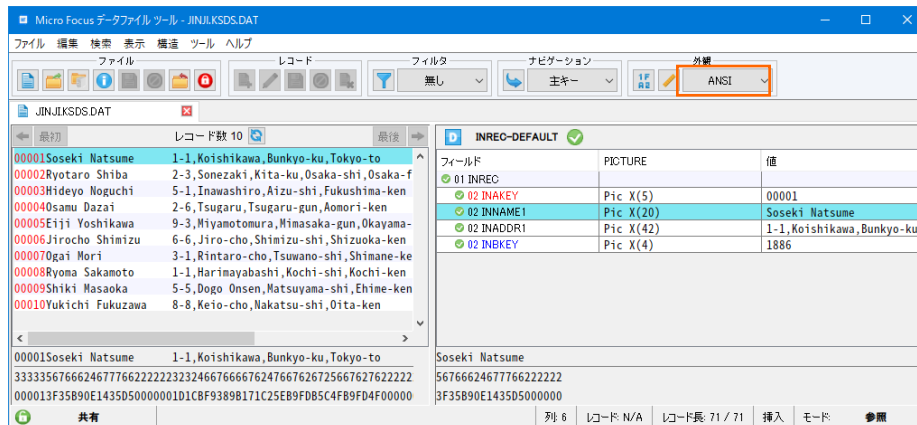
Micro Focus データファイル ツール - JINJI.KSDS.DAT

ファイル 編集 検索 表示 構造 ツール ヘルプ

ファイル レコード フィルタ ナビゲーション 外観

無し 主キー ANSI

JINJI.KSDS.DAT

最初 レコード数 10 最後

00001Soseki Natsume 1-1,Koishikawa,Bunkyo-ku,Tokyo-to
00002Ryotaro Shiba 2-3,Sonezaki,Kita-ku,Osaka-shi,Osaka-f
00003Hideyo Noguchi 5-1,Inawashiro,Aizu-shi,Fukushima-ken
00004Osamu Dazai 2-6,Tsugaru,Tsugaru-gun,Aomori-ken
00005Eiji Yoshikawa 9-3,Miyamotomura,Mimasaka-gun,Okayama-
00006Jirocho Shimizu 6-6,Jiro-cho,Shimizu-shi,Shizuoka-ken
00007Ogai Mori 3-1,Rintaro-cho,Tsuwano-shi,Shimane-ke
00008Ryoma Sakamoto 1-1,Harimayabashi,Kochi-shi,Kochi-ken
00009Shiki Masaoka 5-5,Dogo Onsen,Matsuyama-shi,Ehime-ken
00010Yukichi Fukuzawa 8-8,Keio-cho,Nakatsu-shi,Oita-ken

INREC-DEFAULT

| フィールド | PICTURE | 値 |
|---|---|---|
| 01 INREC | | |
| 02 INAKEY | Pic X(5) | 00001 |
| 02 INNAME1 | Pic X(20) | Soseki Natsume |
| 02 INADDR1 | Pic X(42) | 1-1,Koishikawa,Bunkyo-ku |
| 02 INBKEY | Pic X(4) | 1886 |

00001Soseki Natsume 1-1,Koishikawa,Bunkyo-ku,Tokyo-to
3333356766662467776622222323246676666762476676267256676276222222
000013F35B90E1435D50000001D1CBF9389B171C25EB9FDB5C4FB9FD4F00000

Soseki Natsume
56766662467766222222
3F35B90E1435D5000000

共有 列: 6 レコード: N/A レコード長: 71 / 71 挿入 モード: 参照